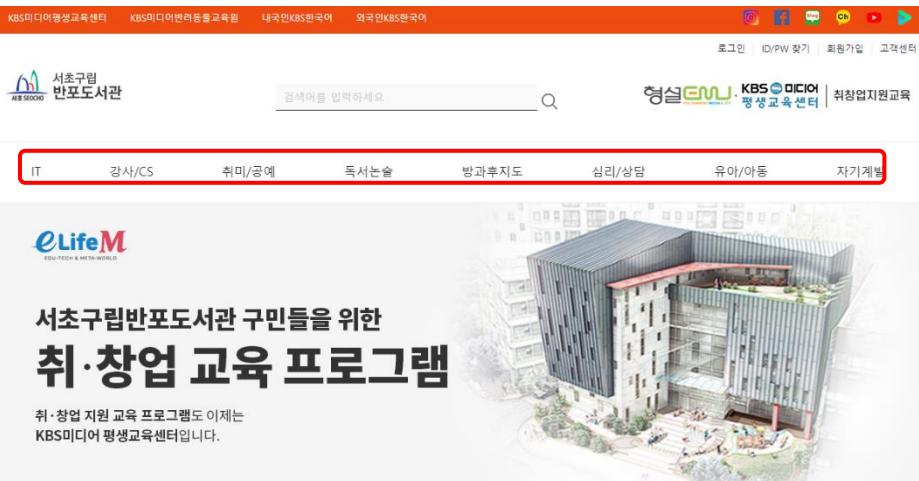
KBS미디어평생교육센터 KBS미디어반려동물교육원 내국인KBS한국어 외국인KBS한국어

로그인 | ID/PW 찾기 | 회원가입 | 고객센터

서초구립 반포도서관

검색어를 입력하세요

형설EMU · KBS 미디어 평생교육센터 | 취창업지원교육

IT 강사/CS 취미/공예 독서논술 방과후지도 심리/상담 유아/아동 자기계발

eLifeM
EDU-TECH & META-WORLD

서초구립반포도서관 구민들을 위한

취·창업 교육 프로그램

취·창업 지원 교육 프로그램도 이제는 KBS미디어 평생교육센터입니다.